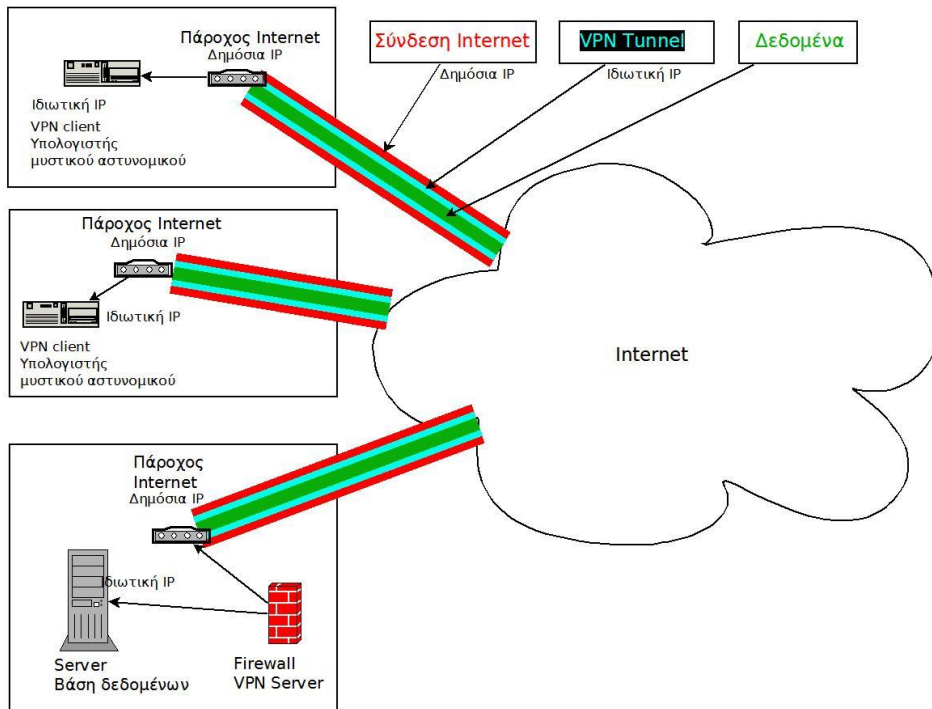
Πάροχος Internet
Δημόσια IP

Ιδιωτική IP
VPN client
Υπολογιστής
μυστικού αστυνομικού

Σύνδεση Internet
Δημόσια IP

VPN Tunnel
Ιδιωτική IP

Δεδομένα

Πάροχος Internet
Δημόσια IP

Ιδιωτική IP

VPN client
Υπολογιστής
μυστικού αστυνομικού

Internet

Πάροχος
Internet
Δημόσια IP

Ιδιωτική IP

Server
Βάση δεδομένων

Firewall
VPN Server